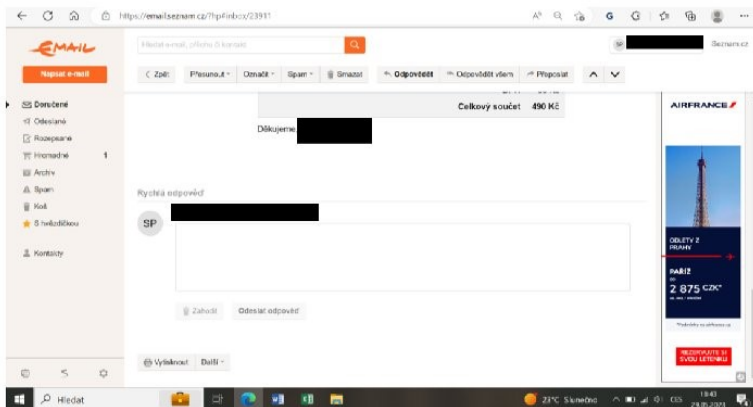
https://email.seznam.cz/?hp#inbox/23931

EMAIL

Hledat e-mail, příloha či kontakt

Seznam.cz

Napsat e-mail

‹ Zpět  Přesunout  Označit  Spam  Smazat  Odpovědět  Odpovědět všem  Přeposlat

Doručené
Odeslané
Rozepsané
Hromadné 1
Archiv
Spam
Koš
S hvězdičkou

Kontakty

Celkový součet 490 Kč

Děkujeme

Rychlá odpověď

SP

Zahodit  Odeslat odpověď

Vytisknout  Další

AIRFRANCE

ODLETY Z PRAHY

PAŘÍŽ
od
2 875 CZK*

REZERVUJTE SI SVOU LETENKU

Hledat

23°C Slunečno

CES

18:43
29.05.2023